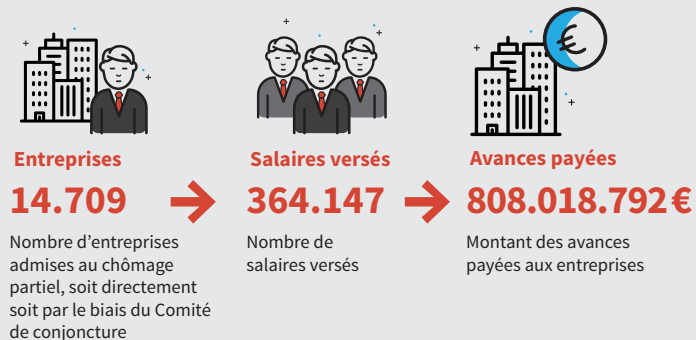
€

Entreprises
14.709
Nombre d'entreprises admises au chômage partiel, soit directement soit par le biais du Comité de conjoncture

Salaires versés
364.147
Nombre de salaires versés

Avances payées
808.018.792 €
Montant des avances payées aux entreprises